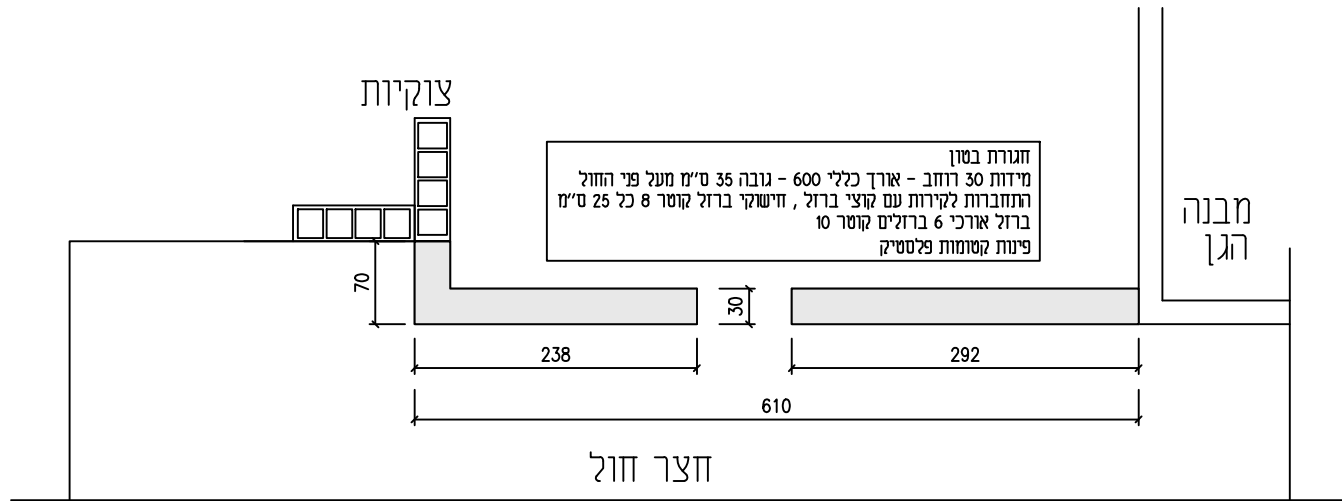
צוקיות

חגורת בטון
מידות 30 רוחב - אורך כללי 600 - גובה 35 ס"מ מעל פני החול
התחברות לקירות עם קוצי ברזל , חישוקי ברזל קוטר 8 כל 25 ס"מ
ברזל אורכי 6 ברזלים קוטר 10
פינות קטומות פלסטיק

מבנה
הגן

70

30

238

292

610

חצר חול